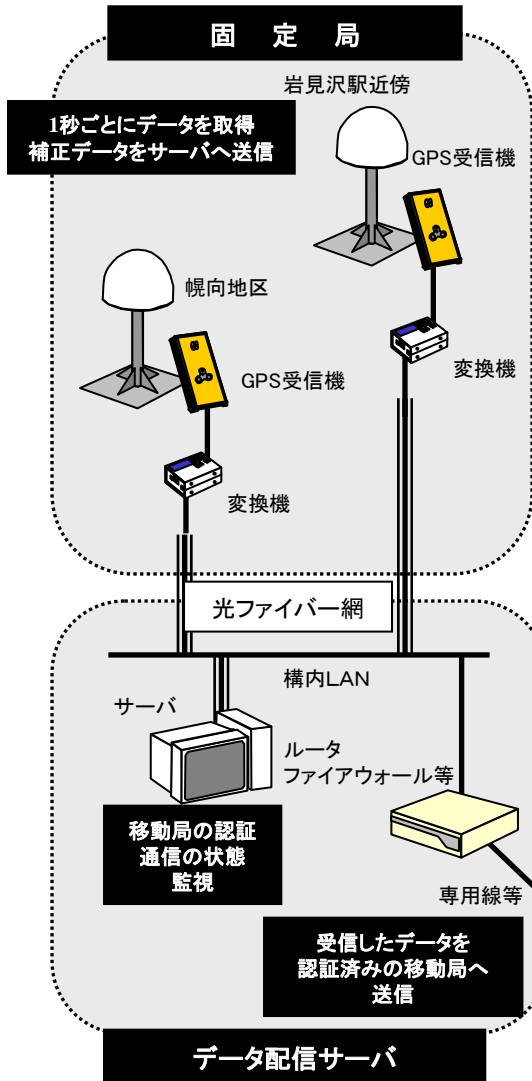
固定局

1秒ごとにデータを取得
補正データをサーバへ送信

岩見沢駅近傍

GPS受信機

幌向地区

GPS受信機

変換機

変換機

光ファイバー網

構内LAN

サーバ

ルータ
ファイアウォール等

移動局の認証
通信の状態
監視

専用線等

受信したデータを
認証済みの移動局へ
送信

データ配信サーバ